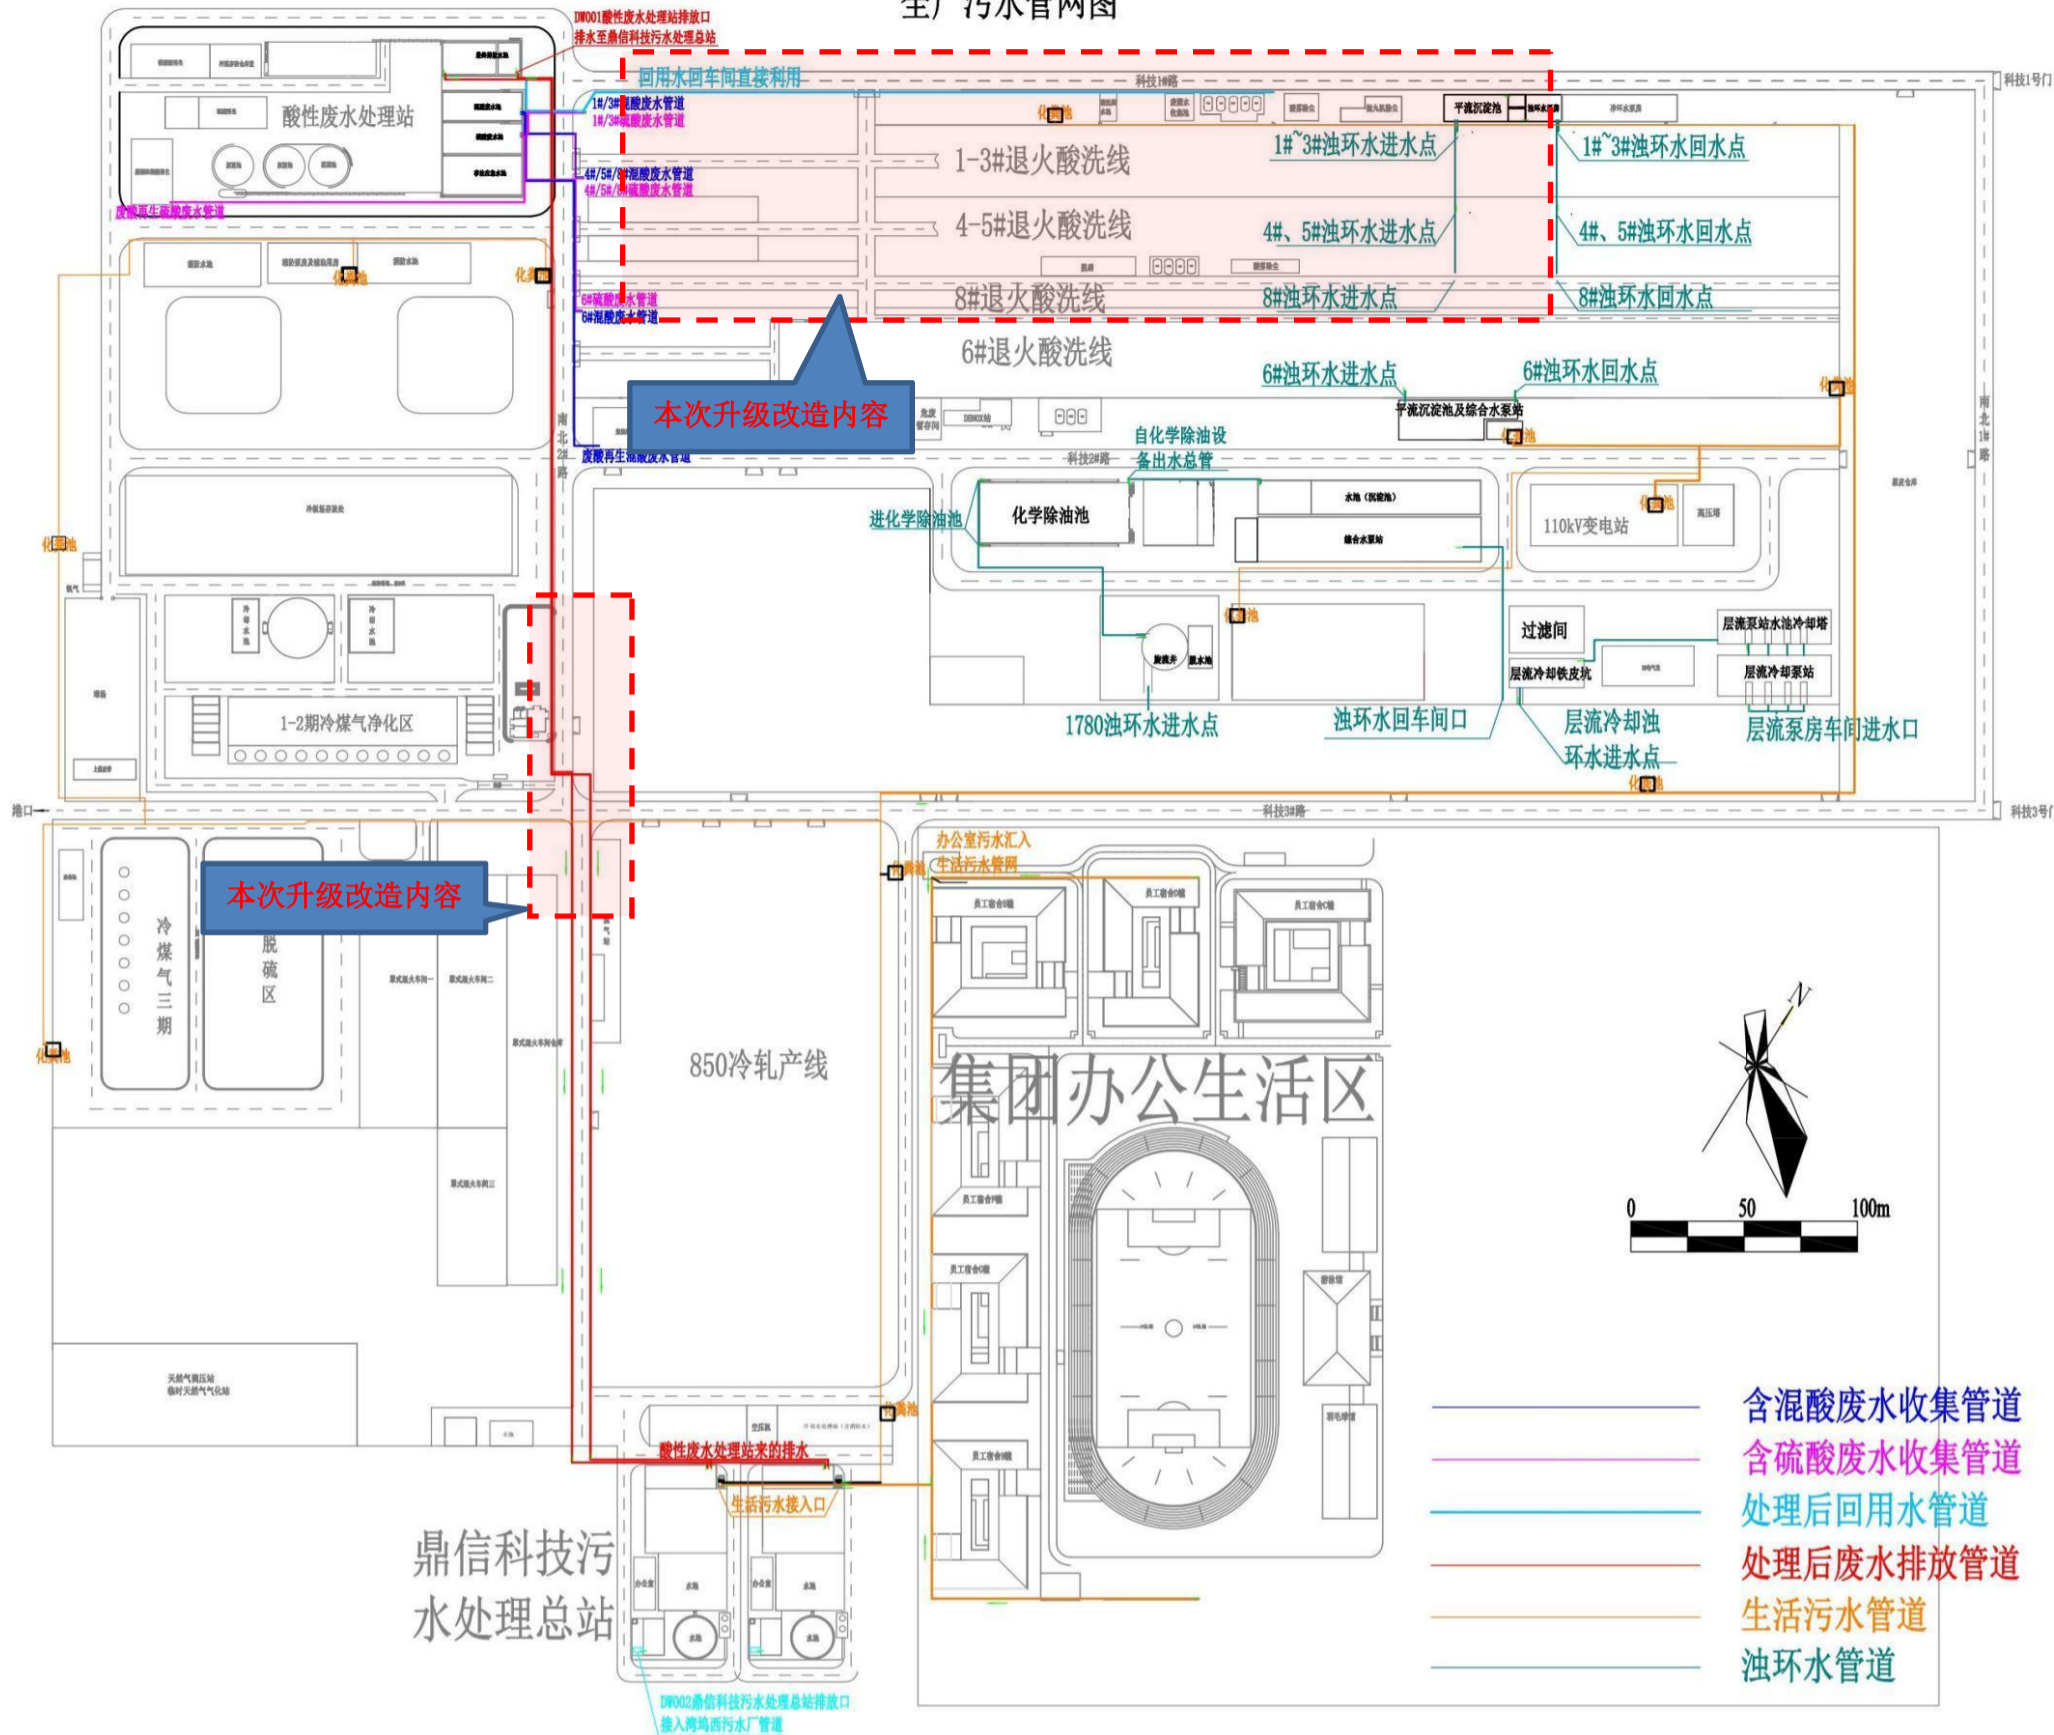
全厂污水管网图

DW001酸性废水处理站排放口
排水至鼎信科技污水处理总站

回用水回车间直接利用

科技1#路

科技1号门

酸性废水处理站

1#/3#混酸废水管道
1#/3#硫酸废水管道

4#/5#/8#混酸废水管道
4#/5#/8#硫酸废水管道

废酸再生硫酸废水管道

1-3#退火酸洗线
4-5#退火酸洗线
8#退火酸洗线
6#退火酸洗线

1#~3#浊环水进水点
4#、5#浊环水进水点
8#浊环水进水点
6#浊环水进水点

1#~3#浊环水回水点
4#、5#浊环水回水点
8#浊环水回水点
6#浊环水回水点

平流沉淀池

平流沉淀池及综合水泵站

化粪池

6#硫酸废水管道
6#混酸废水管道

本次升级改造内容

废酸再生混酸废水管道

南北2#路

自化学除油设
备出水总管

科技2#路

南北1#路

进化学除油池

化学除油池

综合水泵站

110kV变电站

过滤间

层流泵站水池冷却塔

层流冷却铁皮坑

层流冷却泵站

1-2期冷煤气净化区

1780浊环水进水点

浊环水回车间口

层流冷却浊
环水进水点

层流泵房车间进水口

排口

科技3#路

科技3号门

本次升级改造内容

冷煤气三期

脱硫区

办公室污水汇入
生活污水管网

850冷轧产线

集团办公生活区

N

0
50
100m

酸性废水处理站来的排水

生活污水接入口

鼎信科技污
水处理总站

DW002鼎信科技污水处理总站排放口
接入湾坞西污水厂管道

含混酸废水收集管道
含硫酸废水收集管道
处理后回用水管道
处理后废水排放管道
生活污水管道
浊环水管道